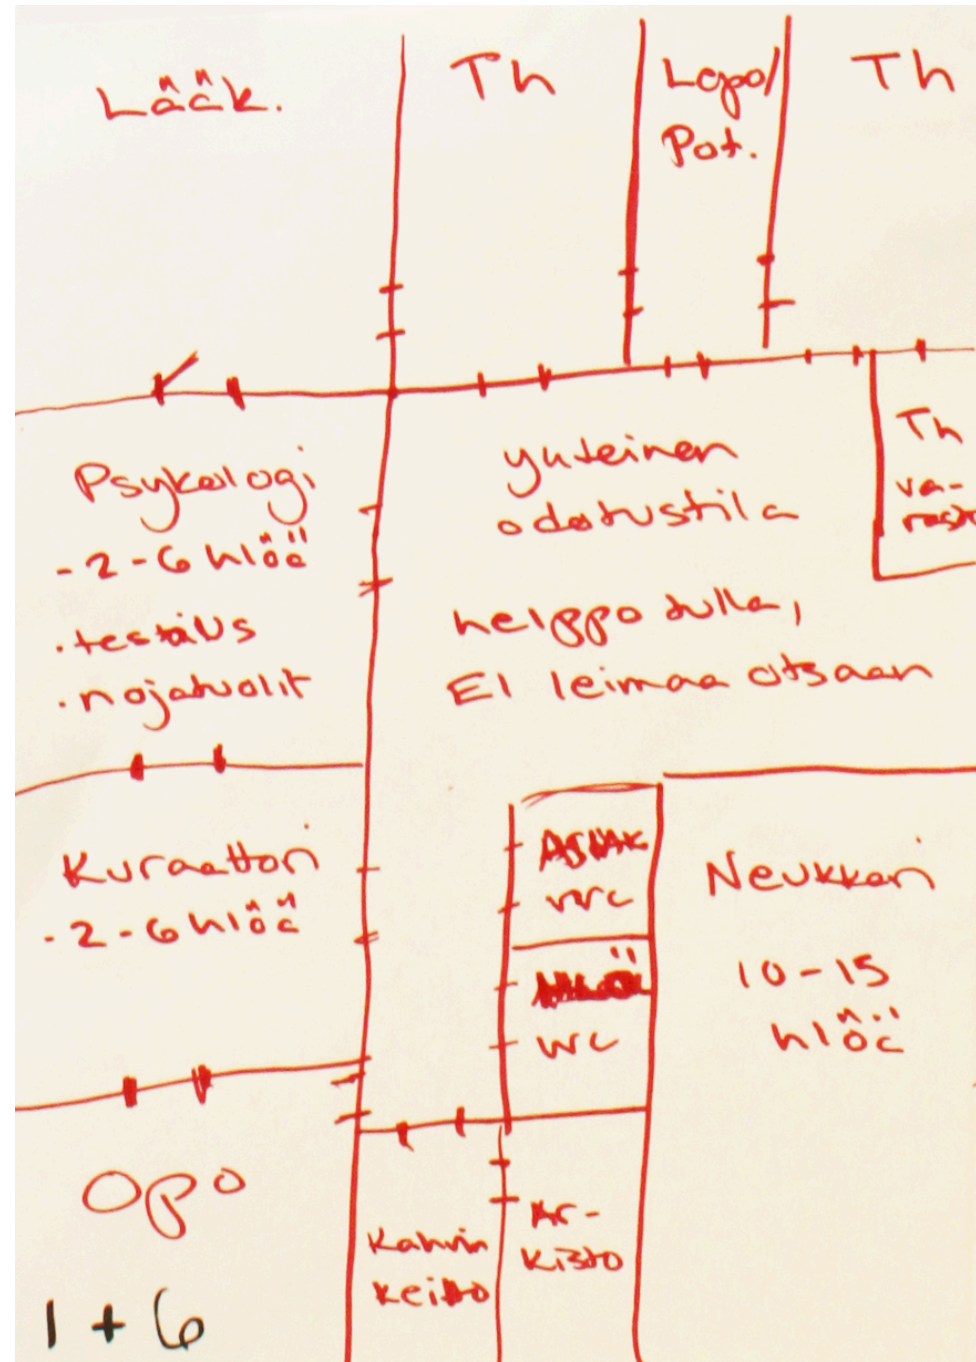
Lääk.

Th

Logop/
Pot.

Th

Psykologi
-2-6 hlöä
.testaus
.nojatuolit

yhteinen
odotustila

helppo tulla,
Ei leimaa otsaan

Th
va-
rasto

Kuraattori
-2-6 hlöä

ASIAK
wc

HLÖ
wc

Neukkari

10-15
hlöä

Opo

1 + 6

Kahvin
keitto

Ar-
kisto